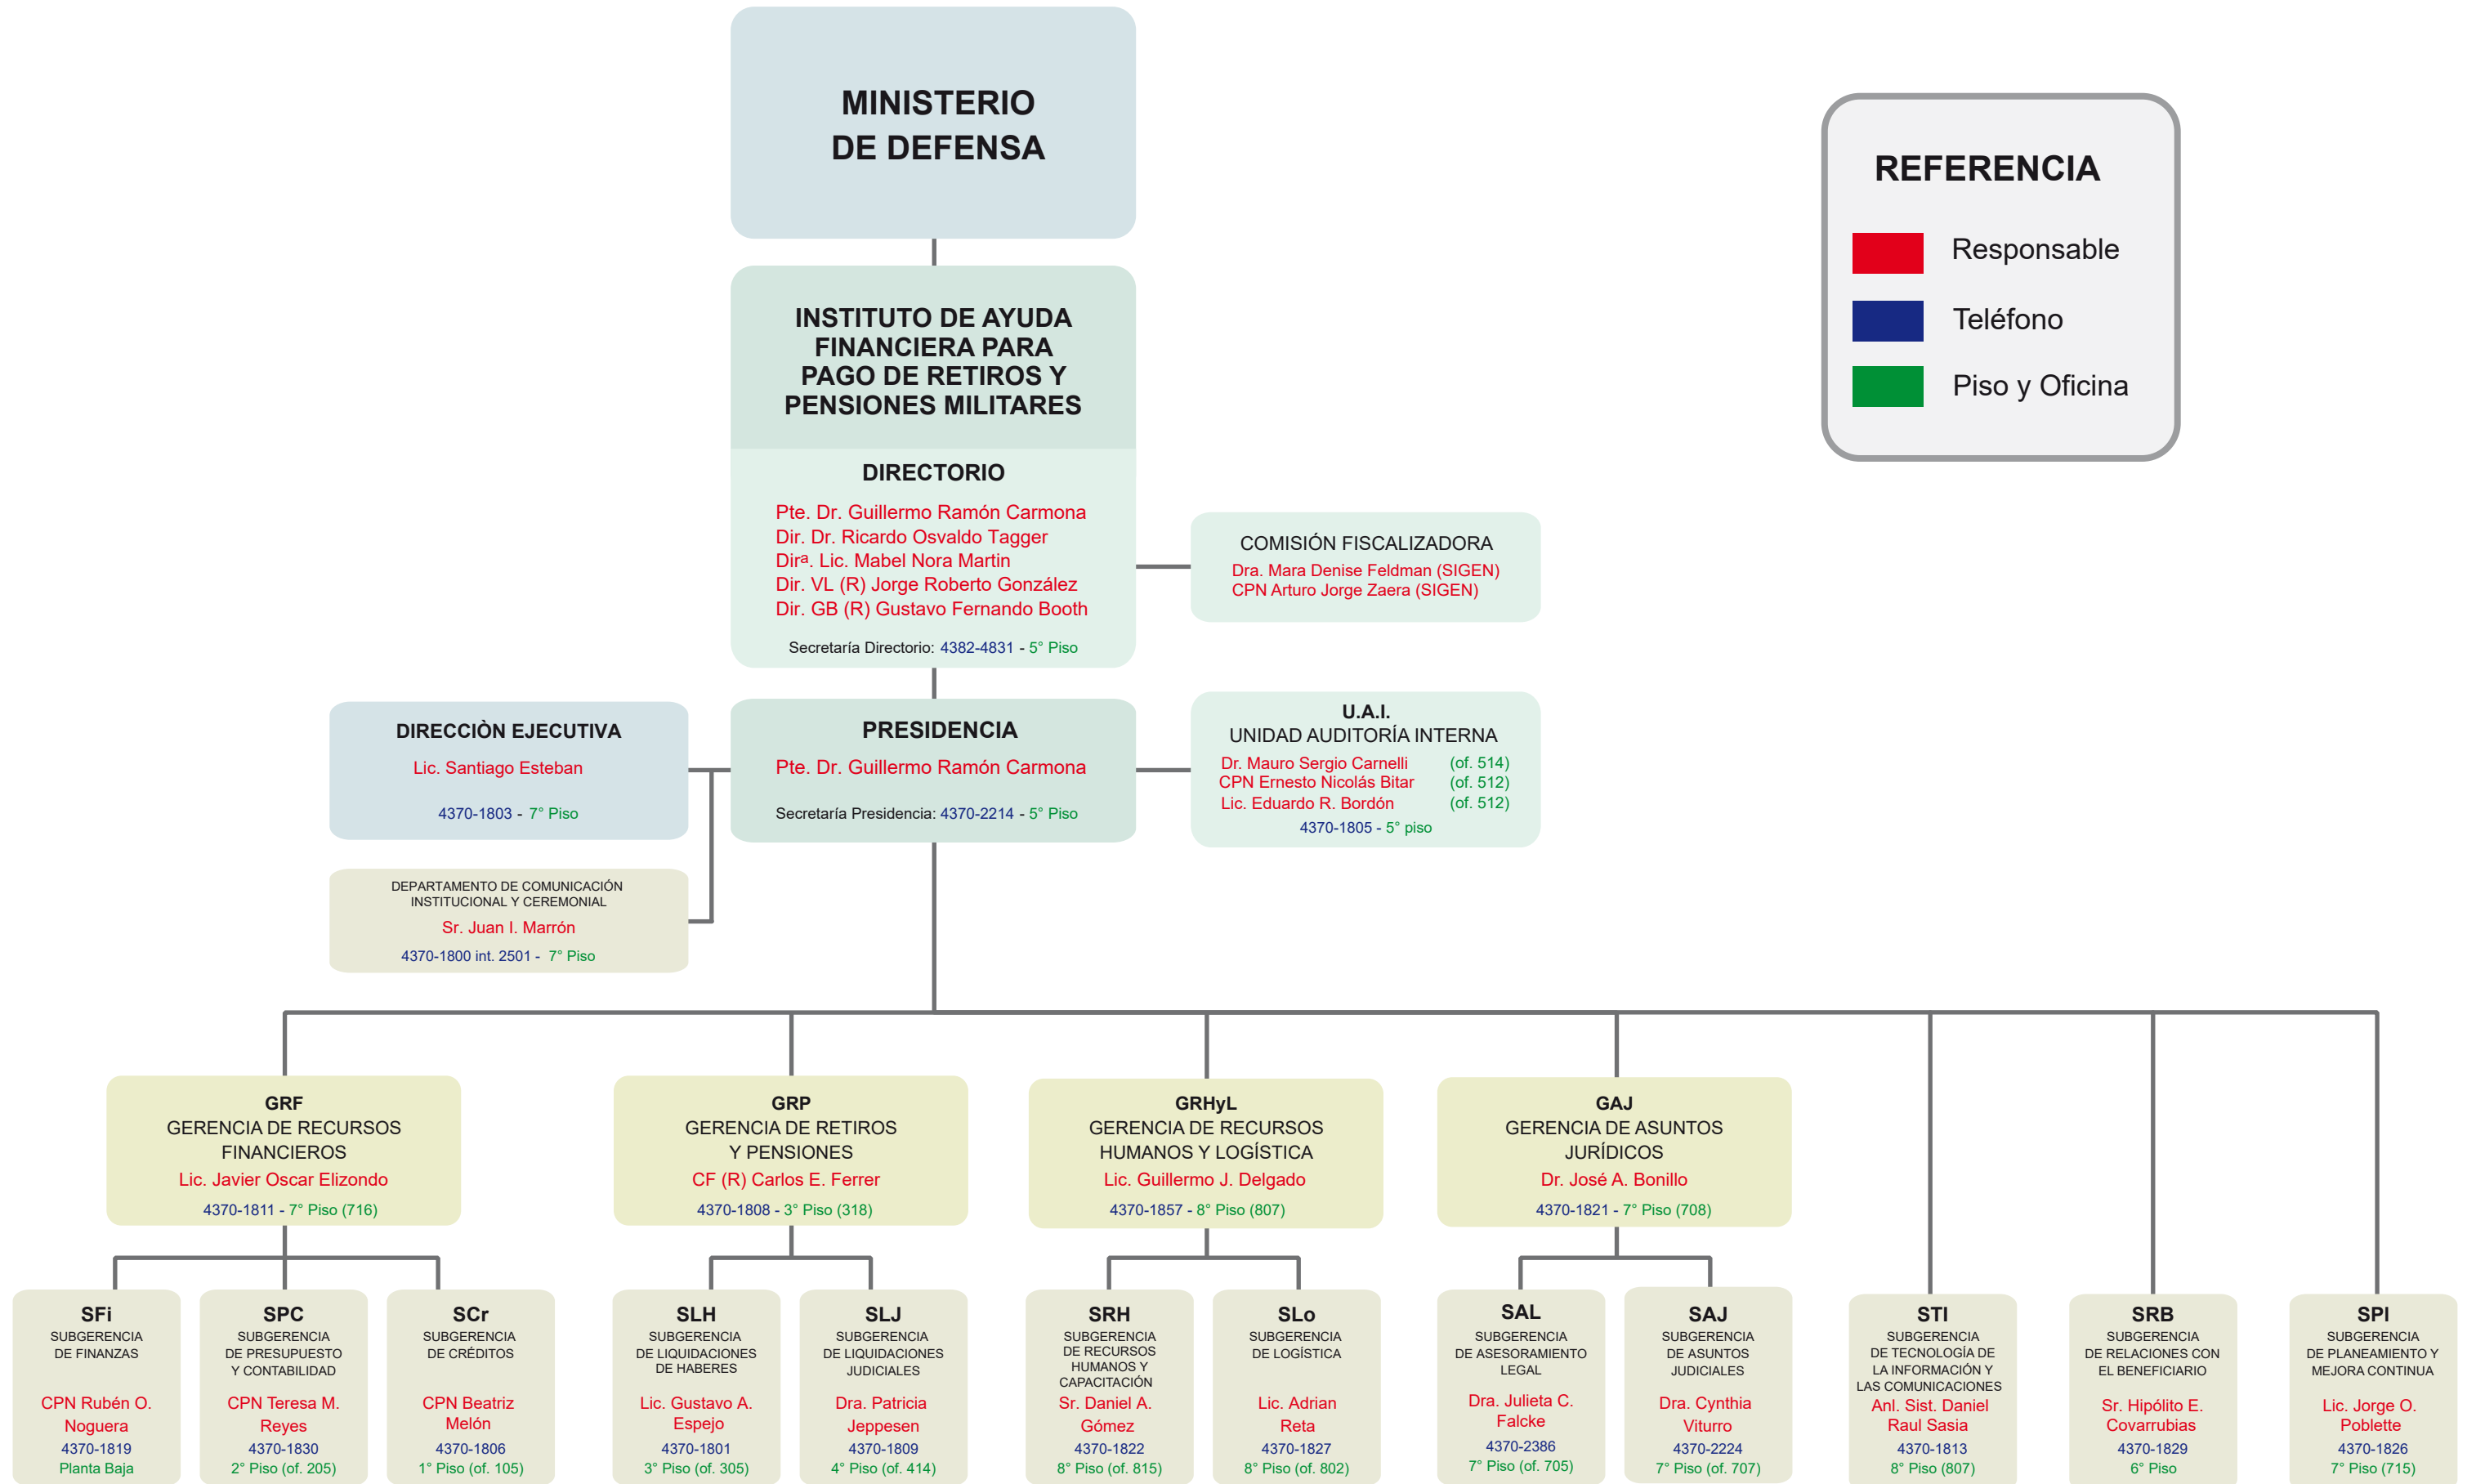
MINISTERIO DE DEFENSA

REFERENCIA
Responsable
Teléfono
Piso y Oficina

INSTITUTO DE AYUDA FINANCIERA PARA PAGO DE RETIROS Y PENSIONES MILITARES

DIRECTORIO
Pte. Dr. Guillermo Ramón Carmona
Dir. Dr. Ricardo Osvaldo Tagger
Dirª. Lic. Mabel Nora Martin
Dir. VL (R) Jorge Roberto González
Dir. GB (R) Gustavo Fernando Booth
Secretaría Directorio: 4382-4831 - 5° Piso

COMISIÓN FISCALIZADORA
Dra. Mara Denise Feldman (SIGEN)
CPN Arturo Jorge Zaera (SIGEN)

DIRECCIÒN EJECUTIVA
Lic. Santiago Esteban
4370-1803 - 7° Piso

PRESIDENCIA
Pte. Dr. Guillermo Ramón Carmona
Secretaría Presidencia: 4370-2214 - 5° Piso

U.A.I.
UNIDAD AUDITORÍA INTERNA
Dr. Mauro Sergio Carnelli (of. 514)
CPN Ernesto Nicolás Bitar (of. 512)
Lic. Eduardo R. Bordón (of. 512)
4370-1805 - 5° piso

DEPARTAMENTO DE COMUNICACIÓN INSTITUCIONAL Y CEREMONIAL
Sr. Juan I. Marrón
4370-1800 int. 2501 - 7° Piso

GRF
GERENCIA DE RECURSOS FINANCIEROS
Lic. Javier Oscar Elizondo
4370-1811 - 7° Piso (716)

GRP
GERENCIA DE RETIROS Y PENSIONES
CF (R) Carlos E. Ferrer
4370-1808 - 3° Piso (318)

GRHyL
GERENCIA DE RECURSOS HUMANOS Y LOGÍSTICA
Lic. Guillermo J. Delgado
4370-1857 - 8° Piso (807)

GAJ
GERENCIA DE ASUNTOS JURÍDICOS
Dr. José A. Bonillo
4370-1821 - 7° Piso (708)

SFi
SUBGERENCIA DE FINANZAS
CPN Rubén O. Noguera
4370-1819
Planta Baja

SPC
SUBGERENCIA DE PRESUPUESTO Y CONTABILIDAD
CPN Teresa M. Reyes
4370-1830
2° Piso (of. 205)

SCr
SUBGERENCIA DE CRÉDITOS
CPN Beatriz Melón
4370-1806
1° Piso (of. 105)

SLH
SUBGERENCIA DE LIQUIDACIONES DE HABERES
Lic. Gustavo A. Espejo
4370-1801
3° Piso (of. 305)

SLJ
SUBGERENCIA DE LIQUIDACIONES JUDICIALES
Dra. Patricia Jeppesen
4370-1809
4° Piso (of. 414)

SRH
SUBGERENCIA DE RECURSOS HUMANOS Y CAPACITACIÓN
Sr. Daniel A. Gómez
4370-1822
8° Piso (of. 815)

SLo
SUBGERENCIA DE LOGÍSTICA
Lic. Adrian Reta
4370-1827
8° Piso (of. 802)

SAL
SUBGERENCIA DE ASESORAMIENTO LEGAL
Dra. Julieta C. Falcke
4370-2386
7° Piso (of. 705)

SAJ
SUBGERENCIA DE ASUNTOS JUDICIALES
Dra. Cynthia Viturro
4370-2224
7° Piso (of. 707)

STI
SUBGERENCIA DE TECNOLOGÍA DE LA INFORMACIÓN Y LAS COMUNICACIONES
Anl. Sist. Daniel Raul Sasia
4370-1813
8° Piso (807)

SRB
SUBGERENCIA DE RELACIONES CON EL BENEFICIARIO
Sr. Hipólito E. Covarrubias
4370-1829
6° Piso

SPI
SUBGERENCIA DE PLANEAMIENTO Y MEJORA CONTINUA
Lic. Jorge O. Poblette
4370-1826
7° Piso (715)